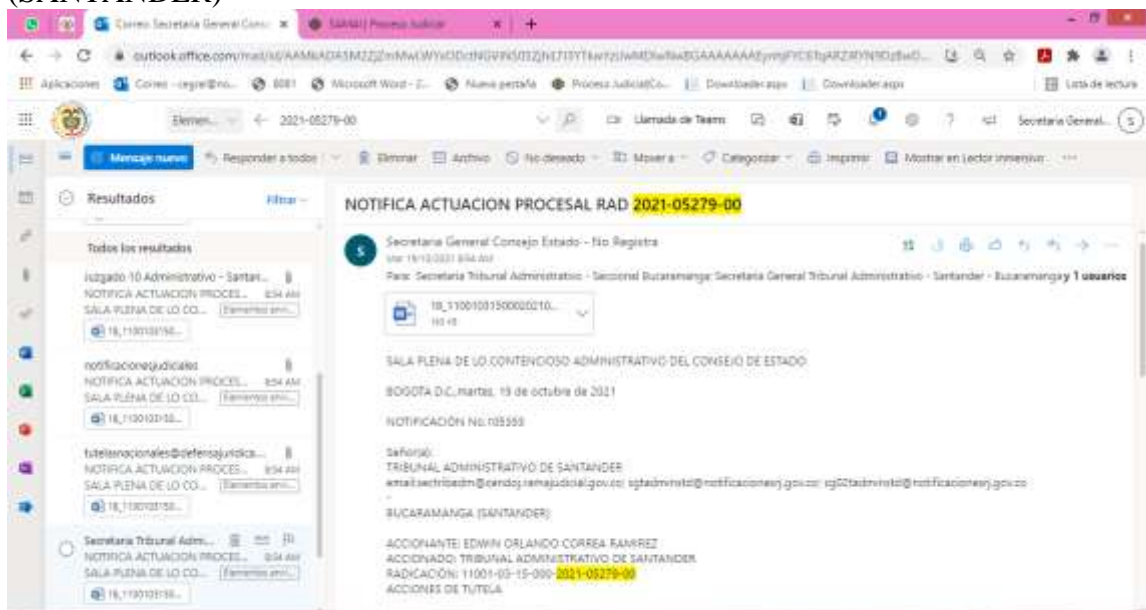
(SANTANDER)

Correo: Secretaria General Conse × SAMAI | Proceso Judicial × +

outlook.office.com/mail/id/AAMkADA5M2ZjZmMwLWYxODctNGViNS05ZjhlLTI3YTkwYzliMDIwNwBGAAAAAAAEyimjFYCE1qARZ9lYN9DzBwD...

Aplicaciones Correo - cegral@no... 6081 Microsoft Word - 2... Nueva pestaña Proceso Judicial|Co... Downloader.aspx Downloader.aspx Lista de lectura

Elemen... 2021-05279-00 Llamada de Teams Secretaria General... S

Mensaje nuevo Responder a todos Eliminar Archivo No deseado Mover a Categorizar Imprimir Mostrar en Lector inmersivo

Resultados Filtrar

Todos los resultados

Juzgado 10 Administrativo - Santan... NOTIFICA ACTUACION PROCES... 8:54 AM SALA PLENA DE LO CO... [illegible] 18_110010150...

notificacionesjudiciales NOTIFICA ACTUACION PROCES... 8:54 AM SALA PLENA DE LO CO... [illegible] 18_110010150...

tutelasnacionales@defensajuridica... NOTIFICA ACTUACION PROCES... 8:54 AM SALA PLENA DE LO CO... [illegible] 18_110010150...

Secretaria Tribunal Admin... NOTIFICA ACTUACION PROCES... 8:54 AM SALA PLENA DE LO CO... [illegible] 18_110010150...

NOTIFICA ACTUACION PROCESAL RAD 2021-05279-00

Secretaria General Consejo Estado - No Registra
Mar 19/10/2021 8:54 AM
Para: Secretaria Tribunal Administrativo - Seccional Bucaramanga; Secretaria General Tribunal Administrativo - Santander - Bucaramanga y 1 usuarios

18_11001031500020210... 165 KB

SALA PLENA DE LO CONTENCIOSO ADMINISTRATIVO DEL CONSEJO DE ESTADO

BOGOTA D.C.,martes, 19 de octubre de 2021

NOTIFICACIÓN No.105559

Señor(a):
TRIBUNAL ADMINISTRATIVO DE SANTANDER
email:sectribadm@cendoj.ramajudicial.gov.co; sgtadmnstd@notificacionesrj.gov.co; sg02tadmnstd@notificacionesrj.gov.co

BUCARAMANGA (SANTANDER)

ACCIONANTE: EDWIN ORLANDO CORREA RAMIREZ
ACCIONADO: TRIBUNAL ADMINISTRATIVO DE SANTANDER
RADICACIÓN: 11001-03-15-000-2021-05279-00
ACCIONES DE TUTELA